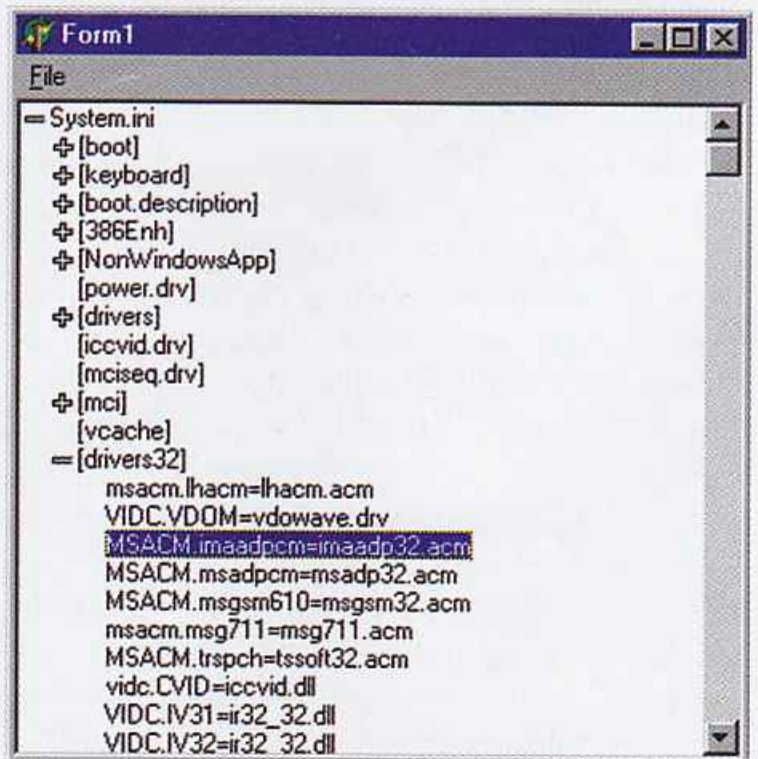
Form1

File

System.ini
[boot]
[keyboard]
[boot.description]
[386Enh]
[NonWindowsApp]
[power.drv]
[drivers]
[iccvid.drv]
[mciseq.drv]
[mci]
[vcache]
[drivers32]
msacm.lhacm=lhacm.acm
VIDC.VDOM=vdowave.drv
MSACM.imaadpcm=imaadp32.acm
MSACM.msadpcm=msadp32.acm
MSACM.msgsm610=msgsm32.acm
msacm.msg711=msg711.acm
MSACM.trspch=tssoft32.acm
vidc.CVID=iccvid.dll
VIDC.IV31=ir32_32.dll
VIDC.IV32=ir32_32.dll